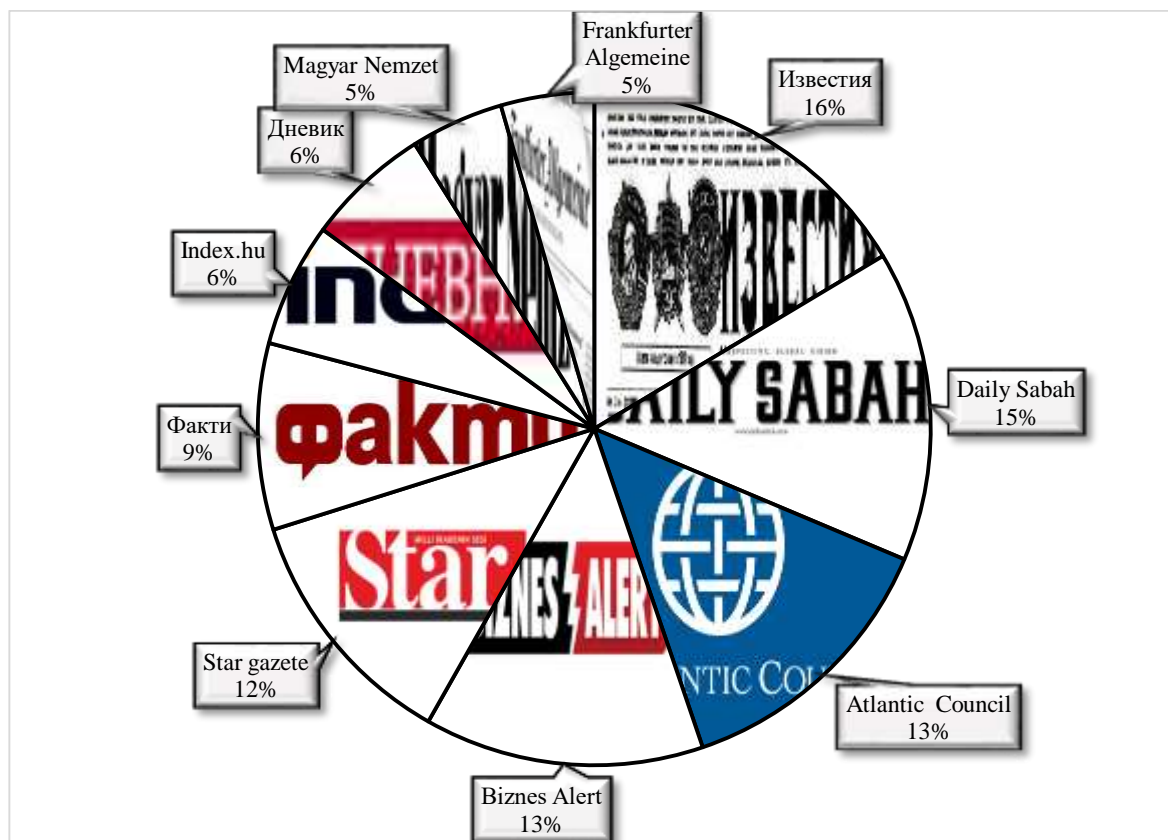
Frankfurter Algemeine 5%

Известия 16%

Magyar Nemzet 5%

Дневик 6%

Index.hu 6%

ИЗВЕСТИЯ

ДНЕВНИК

ind

DAILY SABAH

Daily Sabah 15%

Факти 9%

факти

Star

BIZNES ALERT

NTIC COU

Atlantic Council 13%

Star gazete 12%

Biznes Alert 13%